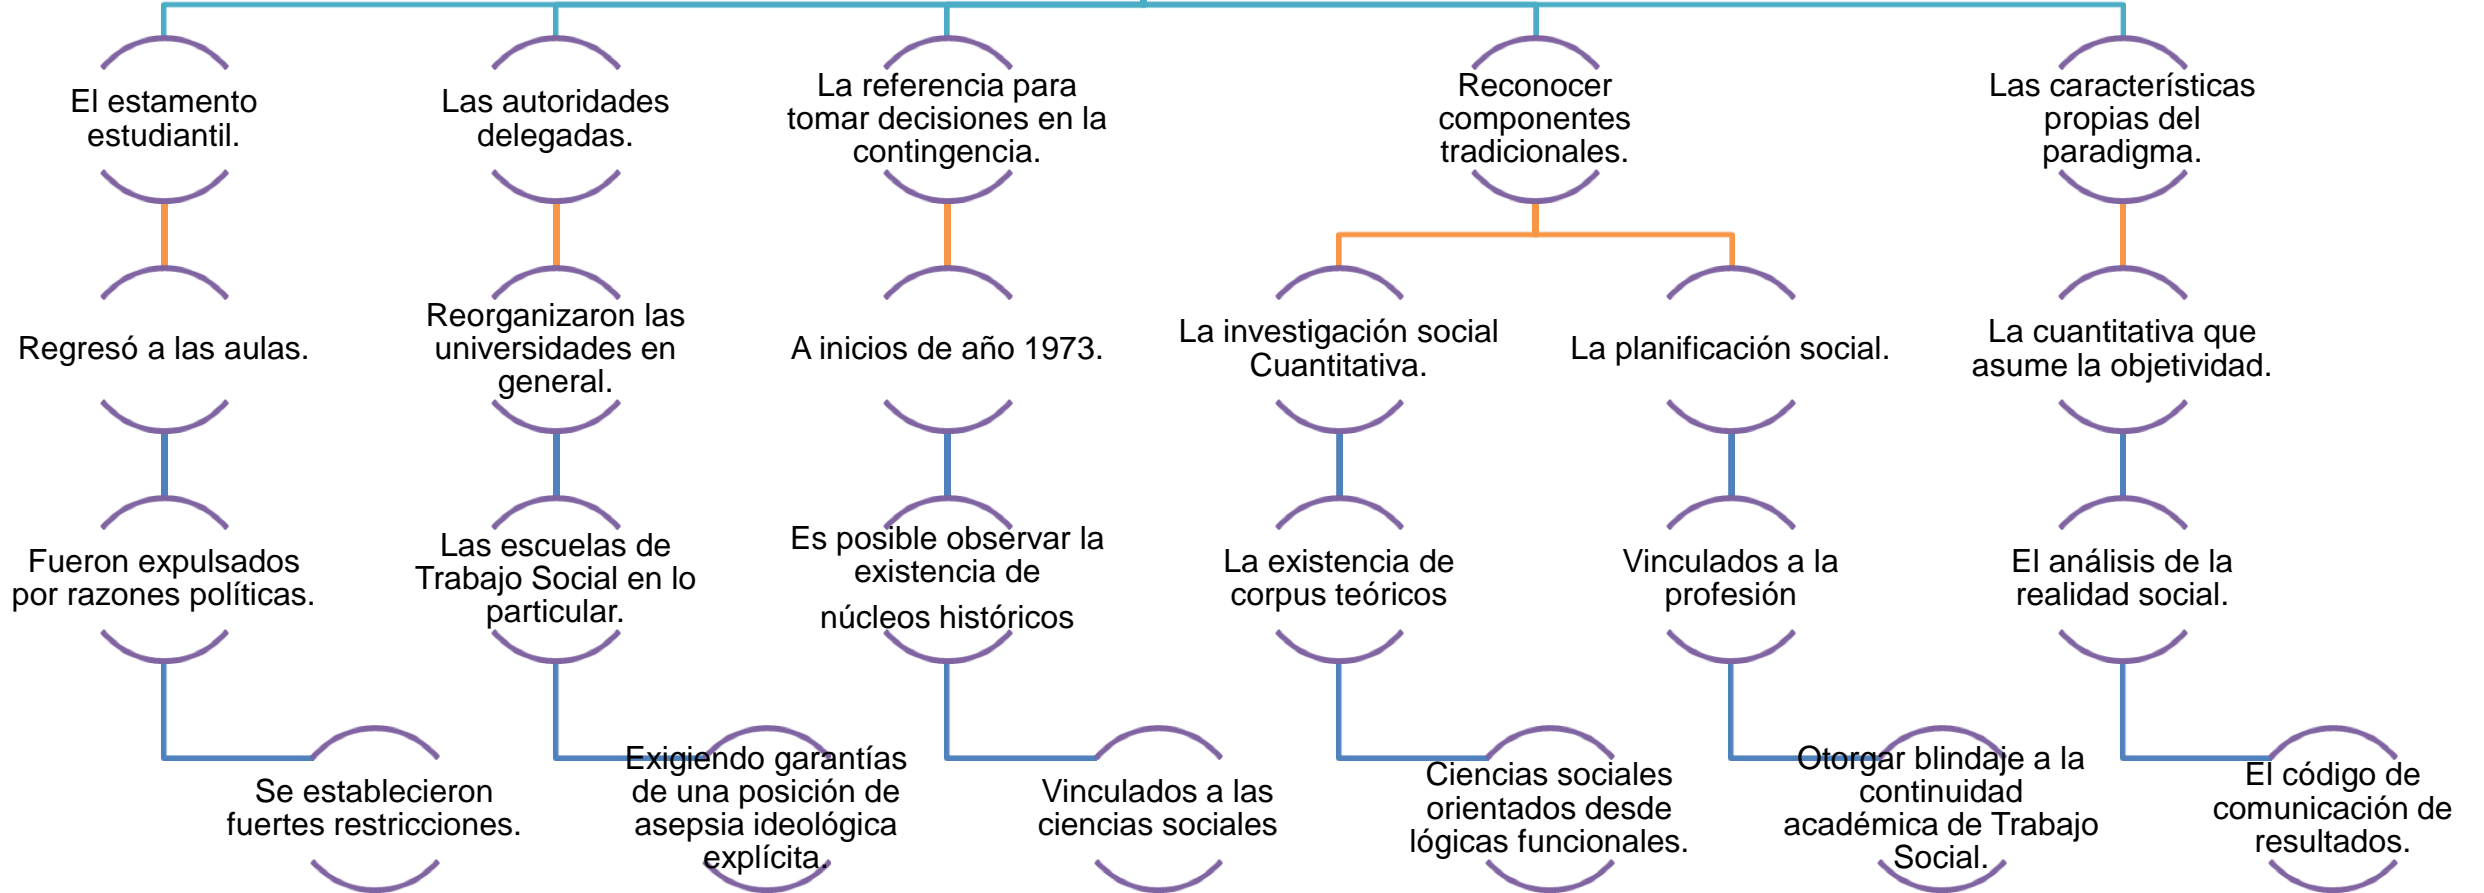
El estamento estudiantil.

Regresó a las aulas.

Fueron expulsados por razones políticas.

Se establecieron fuertes restricciones.

Las autoridades delegadas.

Reorganizaron las universidades en general.

Las escuelas de Trabajo Social en lo particular.

Exigiendo garantías de una posición de asepsia ideológica explícita.

La referencia para tomar decisiones en la contingencia.

A inicios de año 1973.

Es posible observar la existencia de núcleos históricos

Vinculados a las ciencias sociales

Reconocer componentes tradicionales.

La investigación social Cuantitativa.

La existencia de corpus teóricos

Ciencias sociales orientados desde lógicas funcionales.

La planificación social.

Vinculados a la profesión

Otorgar blindaje a la continuidad académica de Trabajo Social.

Las características propias del paradigma.

La cuantitativa que asume la objetividad.

El análisis de la realidad social.

El código de comunicación de resultados.